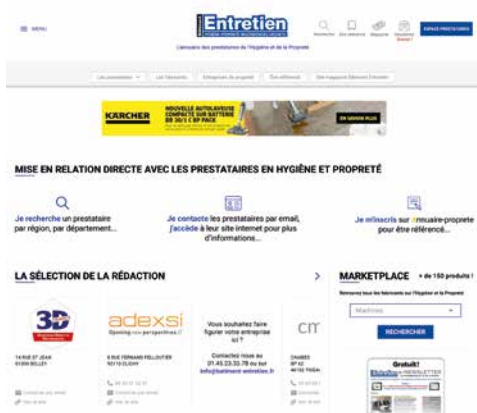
MENU

Entretien

L'annuaire des prestataires de l'Hygiène et de la Propreté

Recherche Être référencé Magazine Newsletter ESPACE PRESTATAIRES

KÄRCHER NOUVELLE AUTOLAVEUSE COMPACTE SUR BATTERIE BR 30/1 C BP PACK EN SAVOIR PLUS

MISE EN RELATION DIRECTE AVEC LES PRESTATAIRES EN HYGIÈNE ET PROPRETÉ

Je recherche un prestataire par région, par département...

Je contacte les prestataires par email, j'accède à leur site internet pour plus d'informations...

Je m'inscris sur l'annuaire-proprete pour être référencé...

LA SÉLECTION DE LA RÉDACTION

3D

adexsi
Opening new perspectives

Vous souhaitez faire figurer votre entreprise ici ?

Contactez nous au 01.45.23.32.78 ou sur info@batiment-entretien.fr

CIT

14 RUE ST JEAN 01300 BELLEY

8 RUE FERNAND PELLOUTIER 92110 CLICHY

MARKETPLACE + de 150 produits !

Machines

RECHERCHER

Gratuit!
NEWSLETTER